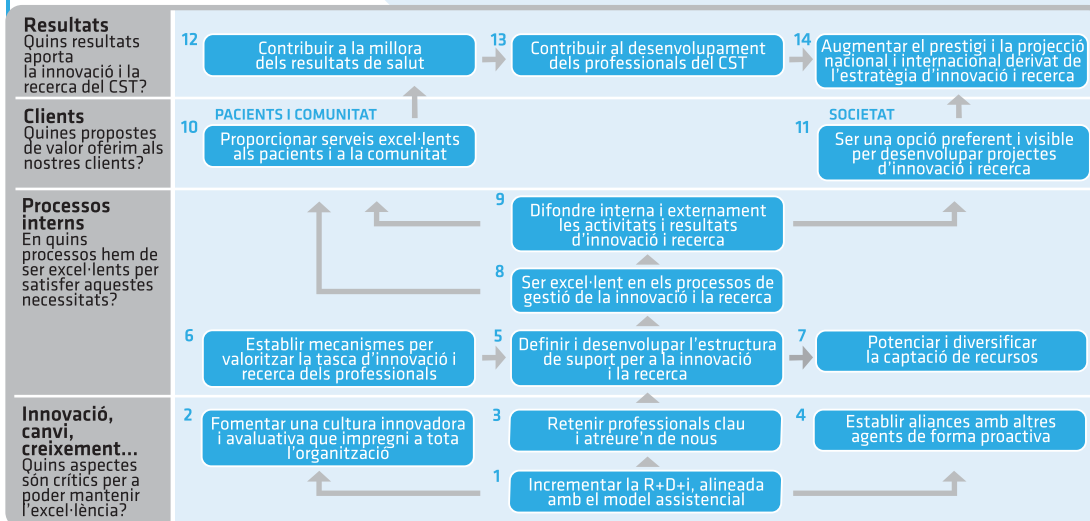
Resultats
Quins resultats aporta la innovació i la recerca del CST?

12
Contribuir a la millora dels resultats de salut

13
Contribuir al desenvolupament dels professionals del CST

14
Augmentar el prestigi i la projecció nacional i internacional derivat de l'estratègia d'innovació i recerca

Clients
Quines propostes de valor oferim als nostres clients?

PACIENTS I COMUNITAT
10
Proporcionar serveis excel·lents als pacients i a la comunitat

SOCIETAT
11
Ser una opció preferent i visible per desenvolupar projectes d'innovació i recerca

Processos interns
En quins processos hem de ser excel·lents per satisfer aquestes necessitats?

9
Difondre interna i externament les activitats i resultats d'innovació i recerca

8
Ser excel·lent en els processos de gestió de la innovació i la recerca

6
Establir mecanismes per valoritzar la tasca d'innovació i recerca dels professionals

5
Definir i desenvolupar l'estructura de suport per a la innovació i la recerca

7
Potenciar i diversificar la captació de recursos

Innovació, canvi, creixement...
Quins aspectes són crítics per a poder mantenir l'excel·lència?

2
Fomentar una cultura innovadora i avaluativa que impregni a tota l'organització

3
Retenir professionals clau i atreure'n de nous

4
Establir aliances amb altres agents de forma proactiva

1
Incrementar la R+D+i, alineada amb el model assistencial